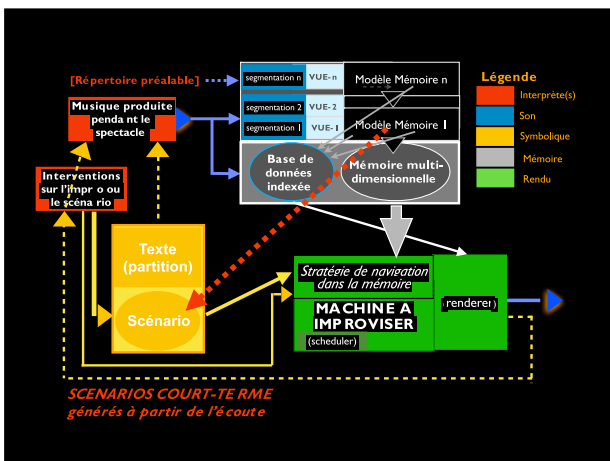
[Répertoire préalable]

segmentation n
VUE- n
Modèle Mémoire n

segmentation 2
VUE- 2

segmentation 1
VUE- 1
Modèle Mémoire 1

Base de données indexée

Mémoire multi-dimensionnelle

Musique produite penda nt le spectacle

Interventions sur l'impr o ou le scéna rio

Texte (partition)

Scénario

Stratégie de navigation dans la mémoire

MACHINE A IMP ROVISER

(scheduler)

(renderer)

Légende
Interprète(s)
Son
Symbolique
Mémoire
Rendu

SCENARIOS COURT-TE RME
générés à partir de l'écoute